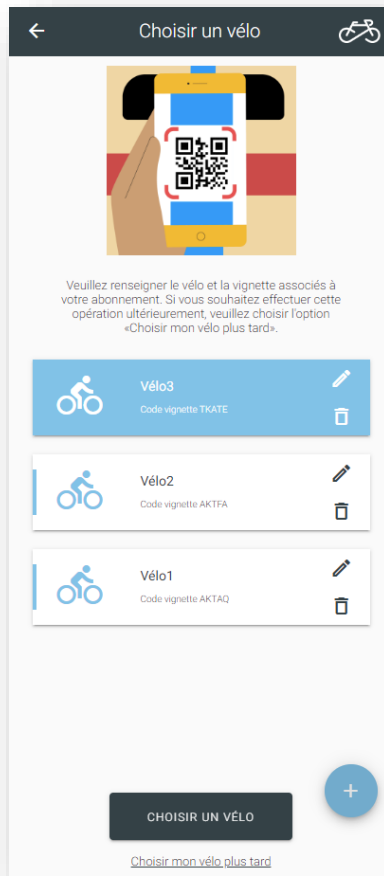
Choisir un vélo

Veuillez renseigner le vélo et la vignette associés à votre abonnement. Si vous souhaitez effectuer cette opération ultérieurement, veuillez choisir l'option «Choisir mon vélo plus tard».

Vélo3
Code vignette TKATE

Vélo2
Code vignette AKTFA

Vélo1
Code vignette AKTAQ

+

CHOISIR UN VÉLO

Choisir mon vélo plus tard